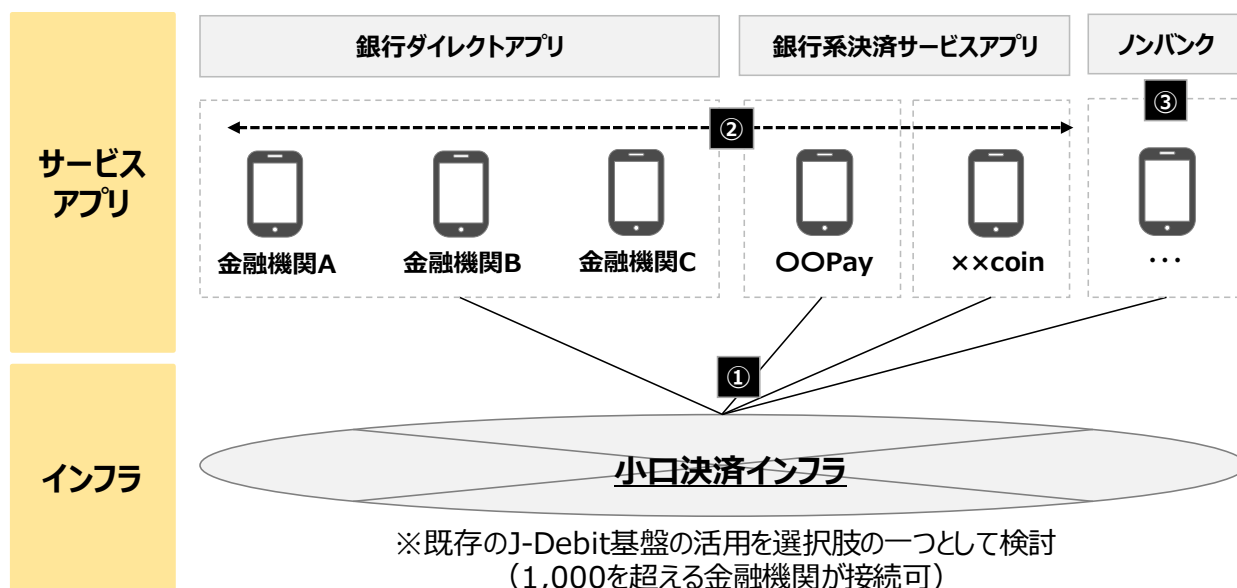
銀行ダイレクトアプリ

銀行系決済サービスアプリ

ノンバンク

サービスアプリ

②

③

金融機関A

金融機関B

金融機関C

OOPay

××coin

・・・

①

インフラ

小口決済インフラ

※既存のJ-Debit基盤の活用を選択肢の一つとして検討
（1,000を超える金融機関が接続可）